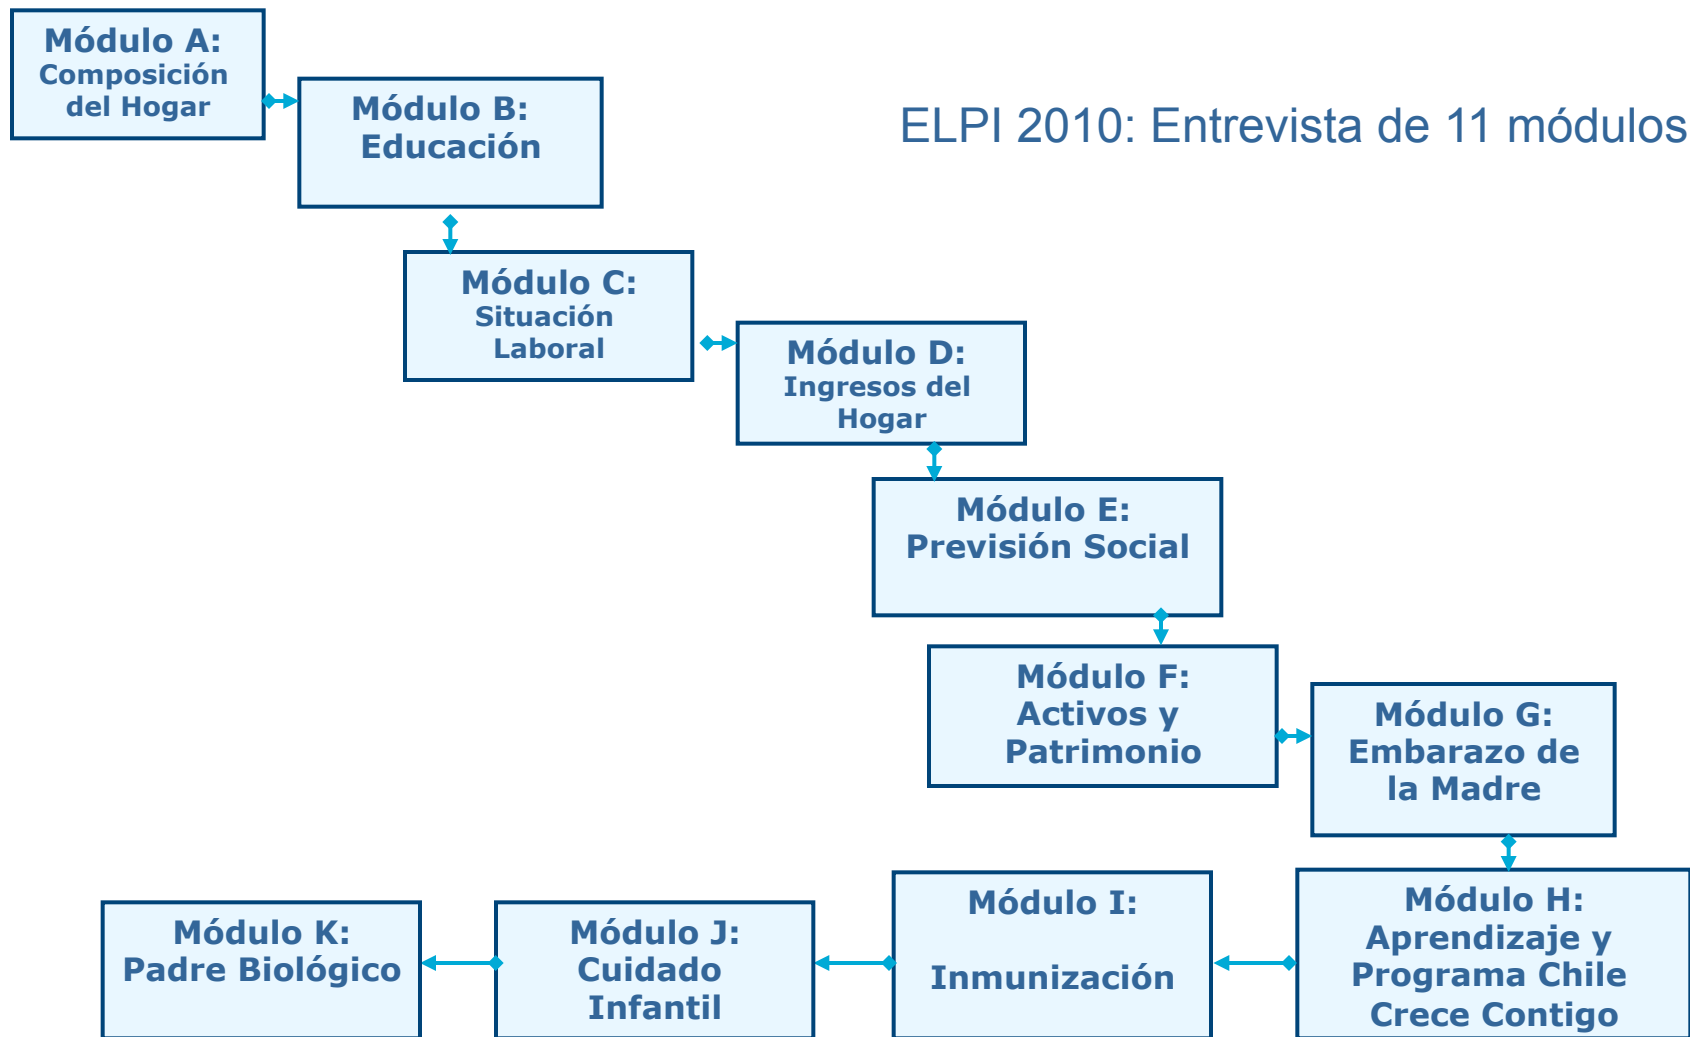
ELPI 2010: Entrevista de 11 módulos

Módulo A: Composición del Hogar

Módulo B: Educación

Módulo C: Situación Laboral

Módulo D: Ingresos del Hogar

Módulo E: Previsión Social

Módulo F: Activos y Patrimonio

Módulo G: Embarazo de la Madre

Módulo H: Aprendizaje y Programa Chile Crece Contigo

Módulo I: Inmunización

Módulo J: Cuidado Infantil

Módulo K: Padre Biológico